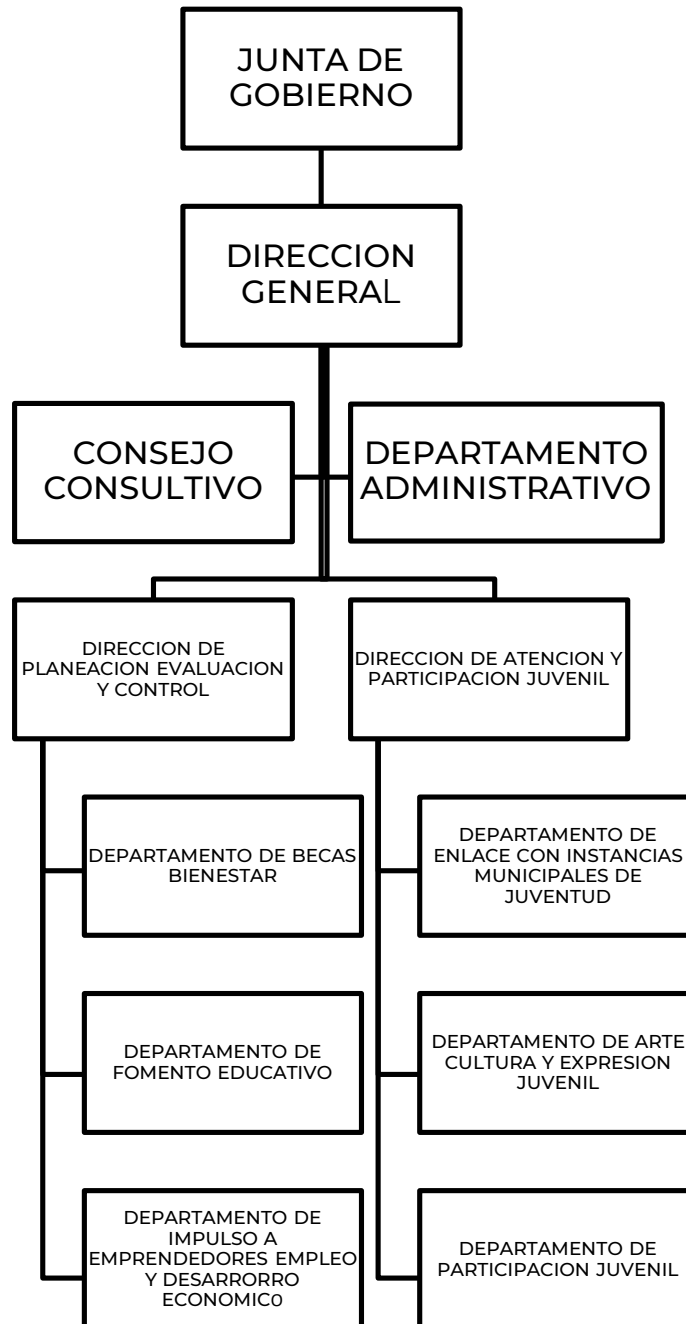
JUNTA DE GOBIERNO

DIRECCION GENERAL

CONSEJO CONSULTIVO

DEPARTAMENTO ADMINISTRATIVO

DIRECCION DE PLANEACION EVALUACION Y CONTROL

DEPARTAMENTO DE BECAS BIENESTAR

DEPARTAMENTO DE FOMENTO EDUCATIVO

DEPARTAMENTO DE IMPULSO A EMPRENDEDORES EMPLEO Y DESARRORRO ECONOMIC0

DIRECCION DE ATENCION Y PARTICIPACION JUVENIL

DEPARTAMENTO DE ENLACE CON INSTANCIAS MUNICIPALES DE JUVENTUD

DEPARTAMENTO DE ARTE CULTURA Y EXPRESION JUVENIL

DEPARTAMENTO DE PARTICIPACION JUVENIL